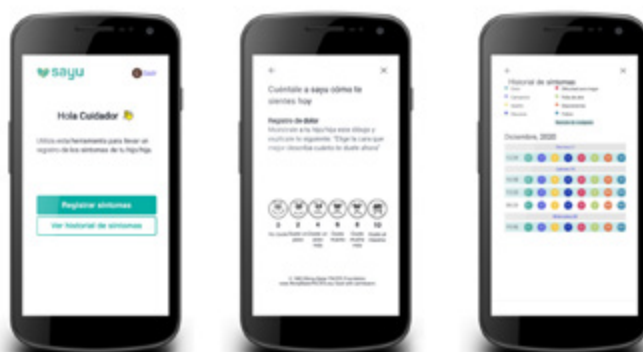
sayu

Salir

Hola Cuidador 👋

Utiliza esta herramienta para llevar un registro de los síntomas de tu hijo/hija.

Registrar síntomas

Ver historial de síntomas

Cuéntale a sayu cómo te sientes hoy

Registro de dolor

Muéstrale a tu hijo/hija este dibujo y explícale lo siguiente: "Elige la cara que mejor describa cuánto te duele ahora"

0 2 4 6 8 10

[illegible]

Historial de síntomas

Diciembre, 2020

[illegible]